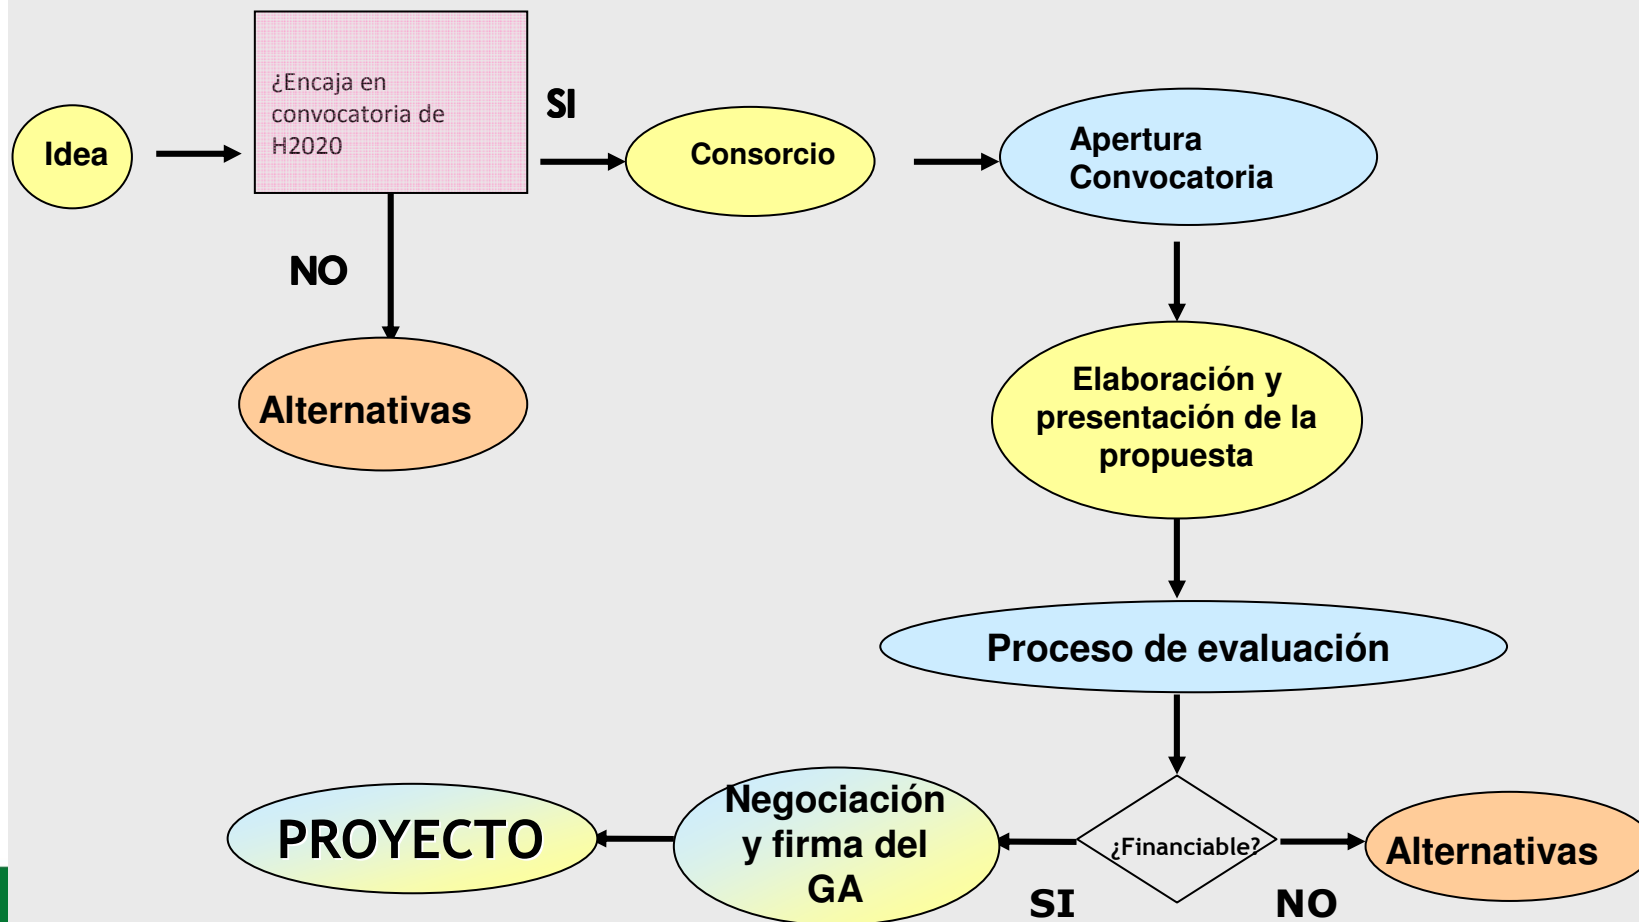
Idea

¿Encaja en convocatoria de H2020

SI

Consorcio

Apertura Convocatoria

NO

Alternativas

Elaboración y presentación de la propuesta

Proceso de evaluación

PROYECTO

Negociación y firma del GA

¿Financiable?

Alternativas

SI

NO